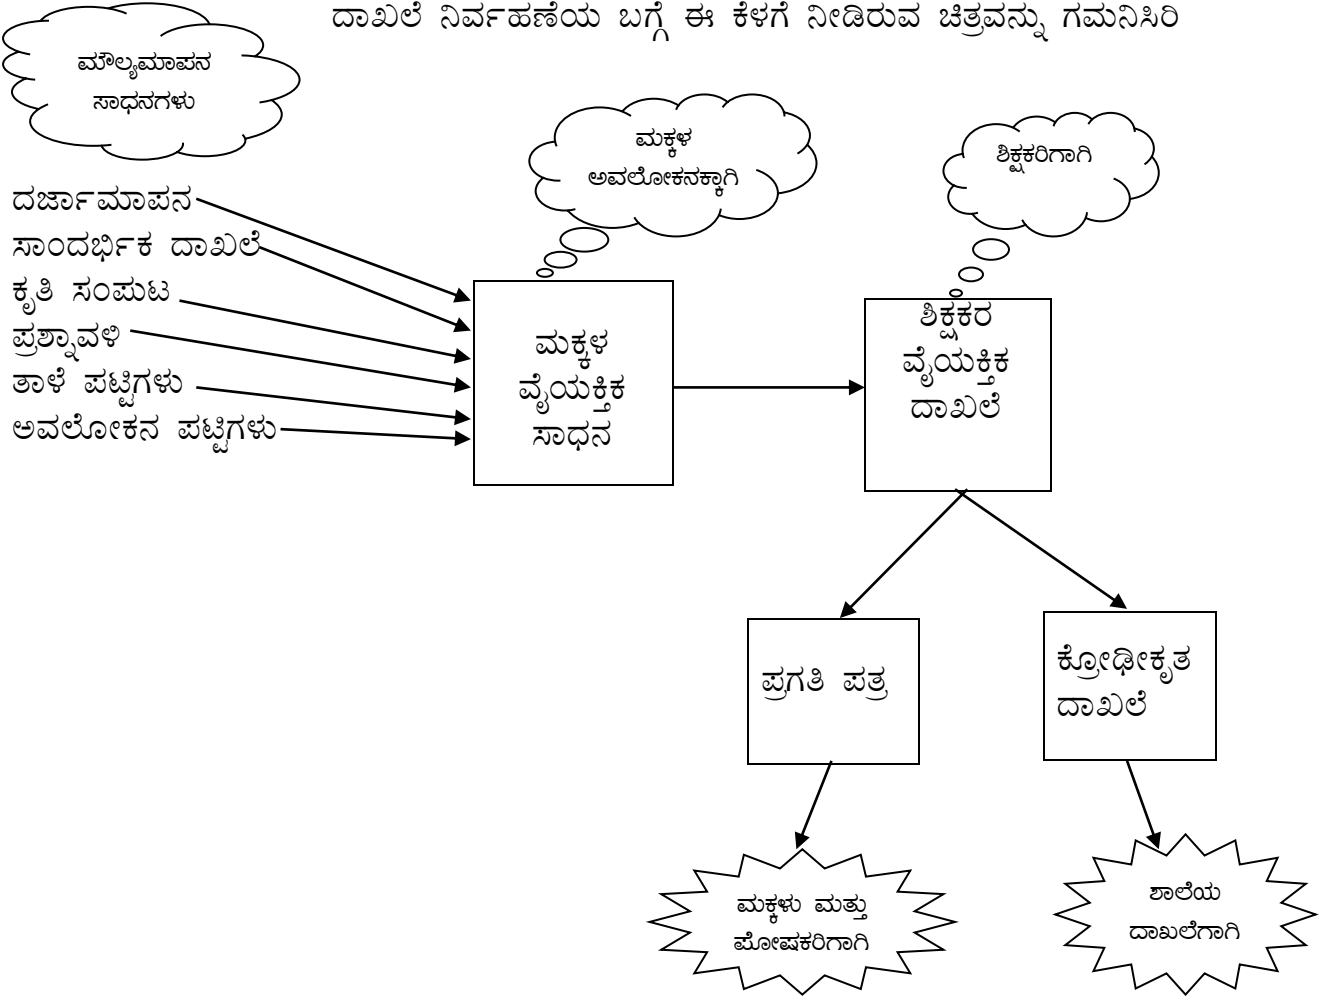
ದಾಖಲೆ ನಿರ್ವಹಣೆಯ ಬಗ್ಗೆ ಈ ಕೆಳಗೆ ನೀಡಿರುವ ಚಿತ್ರವನ್ನು ಗಮನಿಸಿರಿ

ಮೌಲ್ಯಮಾಪನ ಸಾಧನಗಳು

ದರ್ಜಾಮಾಪನ
ಸಾಂದರ್ಭಿಕ ದಾಖಲೆ
ಕೃತಿ ಸಂಪುಟ
ಪ್ರಶ್ನಾವಳಿ
ತಾಳೆ ಪಟ್ಟಿಗಳು
ಅವಲೋಕನ ಪಟ್ಟಿಗಳು

ಮಕ್ಕಳ ಅವಲೋಕನಕ್ಕಾಗಿ

ಮಕ್ಕಳ ವೈಯಕ್ತಿಕ ಸಾಧನ

ಶಿಕ್ಷಕರಿಗಾಗಿ

ಶಿಕ್ಷಕರ ವೈಯಕ್ತಿಕ ದಾಖಲೆ

ಪ್ರಗತಿ ಪತ್ರ

ಕ್ರೋಢೀಕೃತ ದಾಖಲೆ

ಮಕ್ಕಳು ಮತ್ತು ಪೋಷಕರಿಗಾಗಿ

ಶಾಲೆಯ ದಾಖಲೆಗಾಗಿ